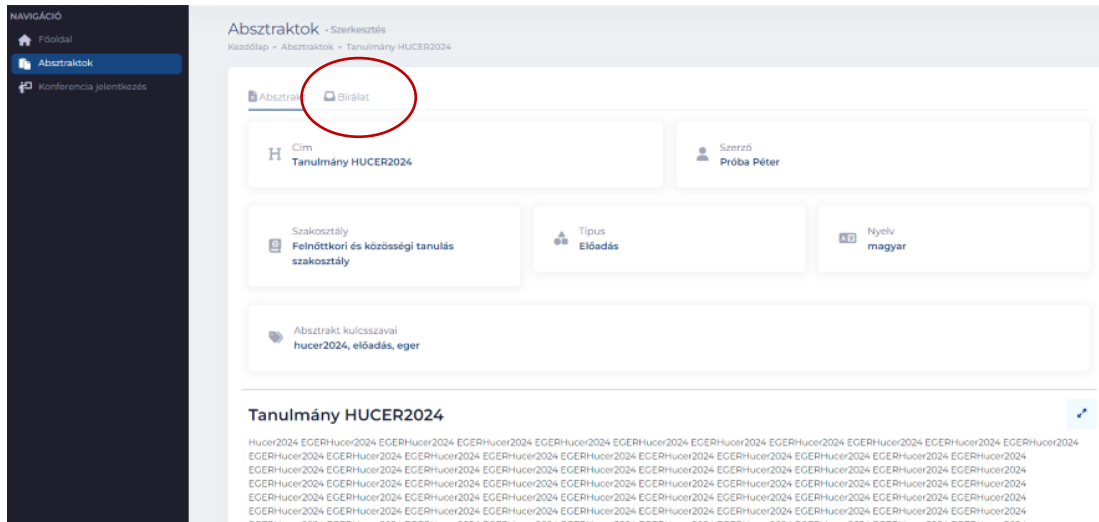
NAVIGÁCIÓ
Főoldal
Absztraktok
Konferencia jelentkezés

Absztraktok - Szerkesztés
Kezdőlap » Absztraktok » Tanulmány HUCER2024

Absztrakt Bírálat

Cím
Tanulmány HUCER2024

Szerző
Próba Péter

Szakosztály
Felnőttkori és közösségi tanulás szakosztály

Típus
Előadás

Nyelv
magyar

Absztrakt kulcsszavai
hucer2024, előadás, eger

Tanulmány HUCER2024

Hucer2024 EGERHucer2024 EGERHucer2024 EGERHucer2024 EGERHucer2024 EGERHucer2024 EGERHucer2024 EGERHucer2024 EGERHucer2024 EGERHucer2024 EGERHucer2024 EGERHucer2024 EGERHucer2024 EGERHucer2024 EGERHucer2024 EGERHucer2024 EGERHucer2024 EGERHucer2024 EGERHucer2024 EGERHucer2024 EGERHucer2024 EGERHucer2024 EGERHucer2024 EGERHucer2024 EGERHucer2024 EGERHucer2024 EGERHucer2024 EGERHucer2024 EGERHucer2024 EGERHucer2024 EGERHucer2024 EGERHucer2024 EGERHucer2024 EGERHucer2024 EGERHucer2024 EGERHucer2024 EGERHucer2024 EGERHucer2024 EGERHucer2024 EGERHucer2024 EGERHucer2024 EGERHucer2024 EGERHucer2024 EGERHucer2024 EGERHucer2024 EGERHucer2024 EGERHucer2024 EGERHucer2024 EGERHucer2024 EGERHucer2024 EGERHucer2024 EGERHucer2024 EGERHucer2024 EGERHucer2024 EGERHucer2024 EGERHucer2024 EGERHucer2024 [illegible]